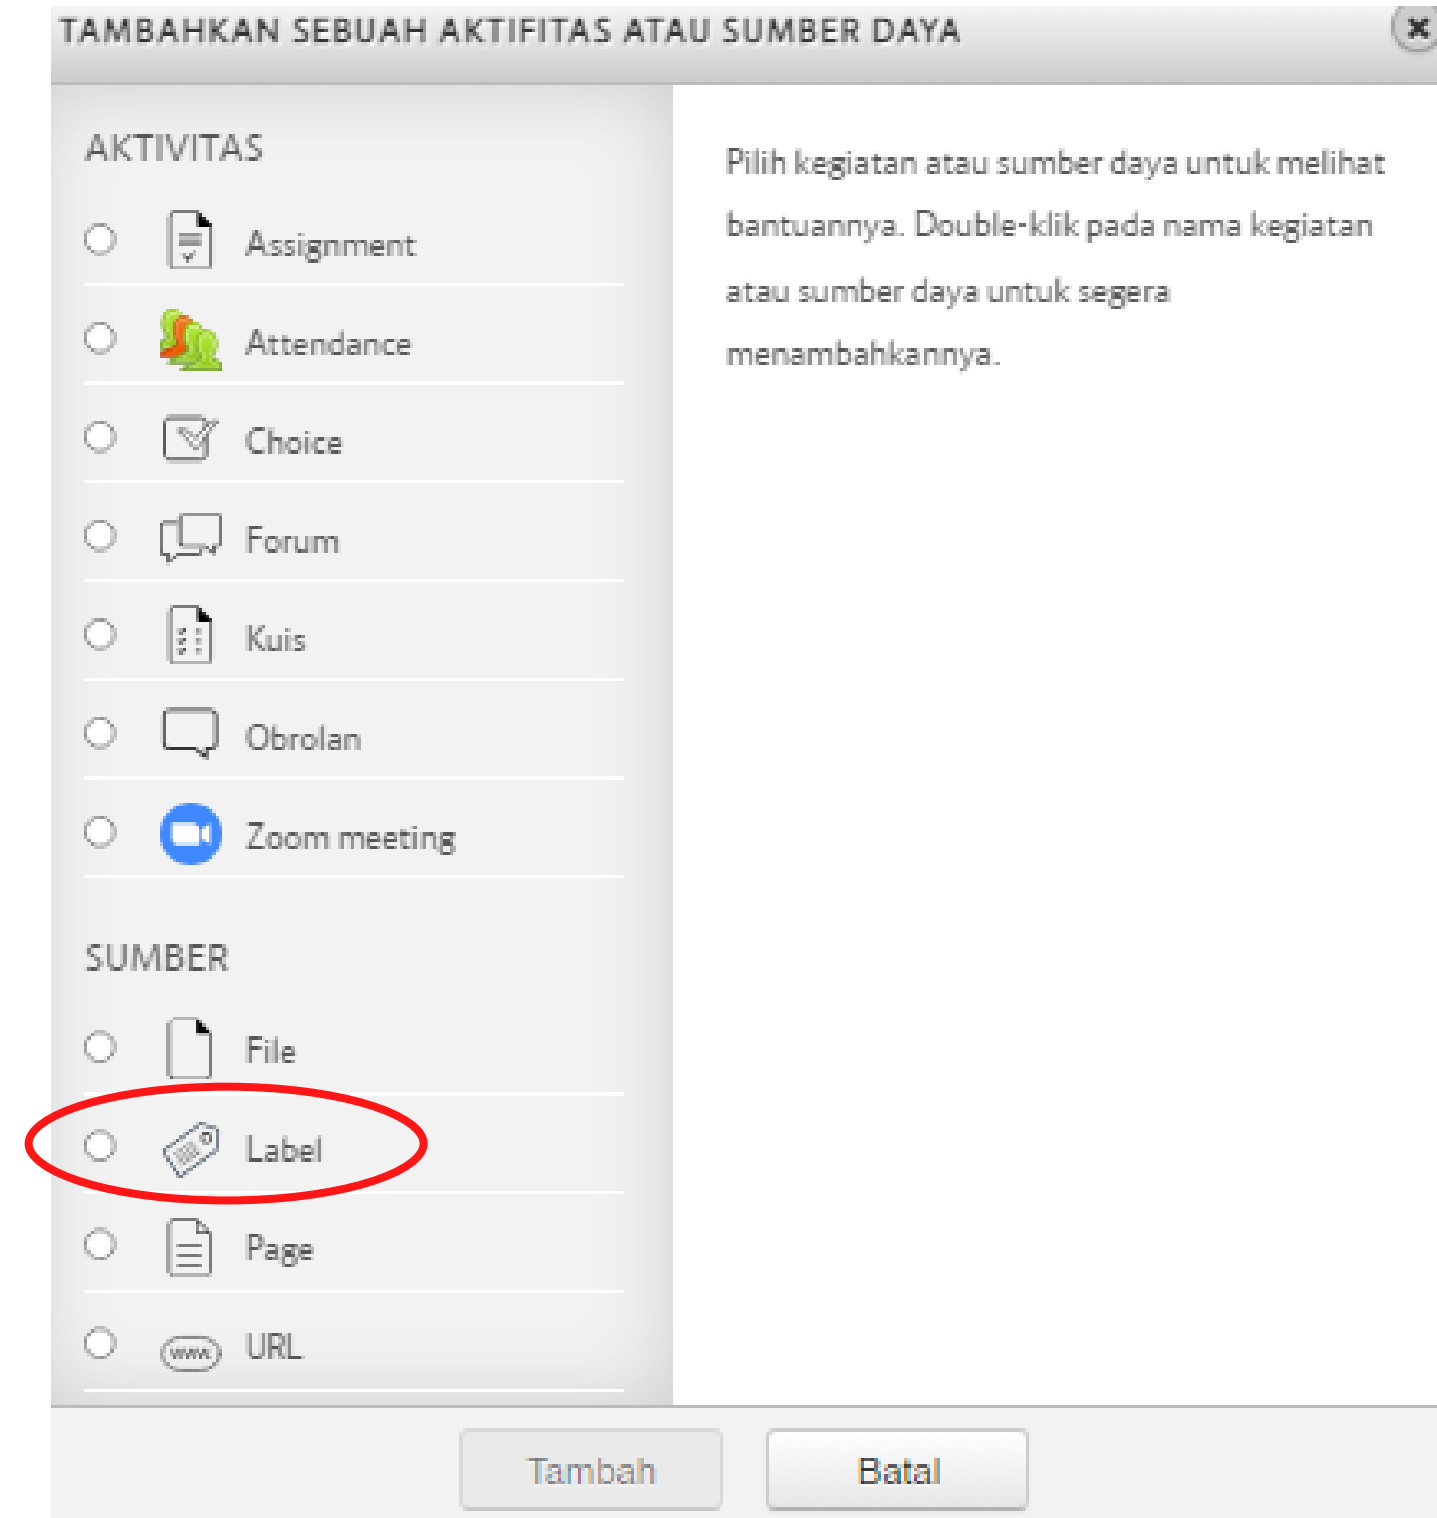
TAMBAHKAN SEBUAH AKTIFITAS ATAU SUMBER DAYA

×

AKTIVITAS

Assignment

Attendance

Choice

Forum

Kuis

Obrolan

Zoom meeting

SUMBER

File

Label

Page

URL

Pilih kegiatan atau sumber daya untuk melihat bantuannya. Double-klik pada nama kegiatan atau sumber daya untuk segera menambahkannya.

Tambah

Batal